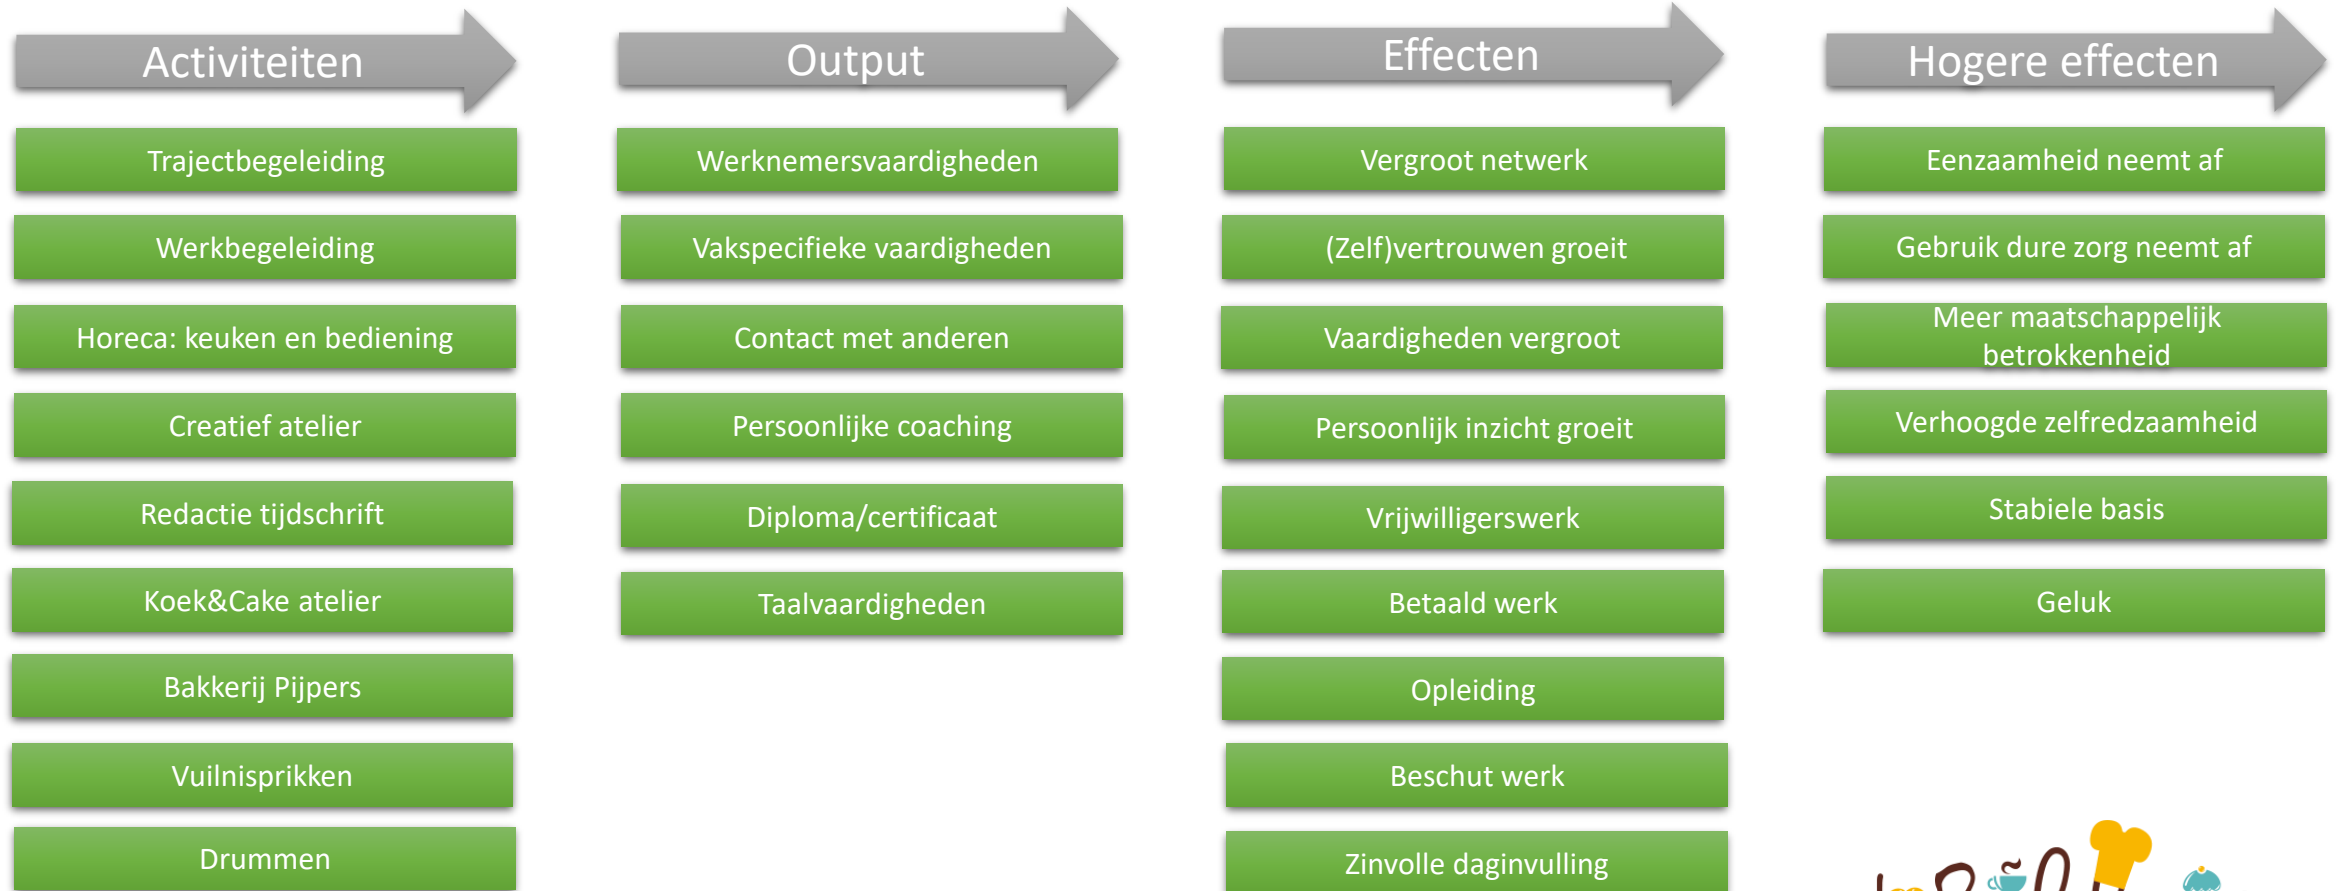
Activiteiten

Trajectbegeleiding

Werkbegeleiding

Horeca: keuken en bediening

Creatief atelier

Redactie tijdschrift

Koek&Cake atelier

Bakkerij Pijpers

Vuilnisprikken

Drummen

Output

Werknemersvaardigheden

Vakspecifieke vaardigheden

Contact met anderen

Persoonlijke coaching

Diploma/certificaat

Taalvaardigheden

Effecten

Vergroot netwerk

(Zelf)vertrouwen groeit

Vaardigheden vergroot

Persoonlijk inzicht groeit

Vrijwilligerswerk

Betaald werk

Opleiding

Beschut werk

Zinvolle daginvulling

Hogere effecten

Eenzaamheid neemt af

Gebruik dure zorg neemt af

Meer maatschappelijk betrokkenheid

Verhoogde zelfredzaamheid

Stabiele basis

Geluk

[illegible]